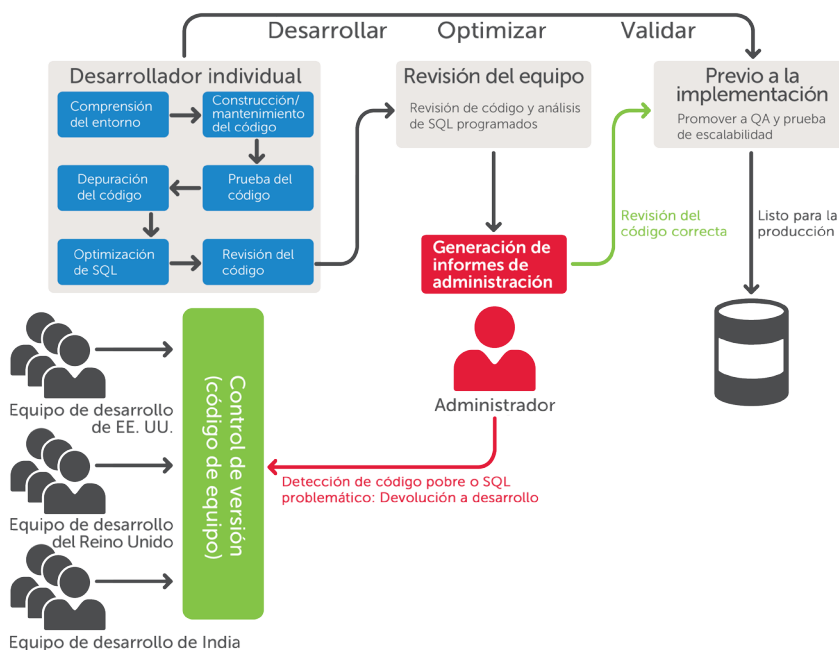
Desarrollar Optimizar Validar

Desarrollador individual

Comprensión del entorno

Construcción/ mantenimiento del código

Prueba del código

Depuración del código

Optimización de SQL

Revisión del código

Revisión del equipo

Revisión de código y análisis de SQL programados

Generación de informes de administración

Revisión del código correcta

Previo a la implementación

Promover a QA y prueba de escalabilidad

Listo para la producción

Administrador

Detección de código pobre o SQL problemático: Devolución a desarrollo

Control de versión (código de equipo)

Equipo de desarrollo de EE. UU.

Equipo de desarrollo del Reino Unido

Equipo de desarrollo de India